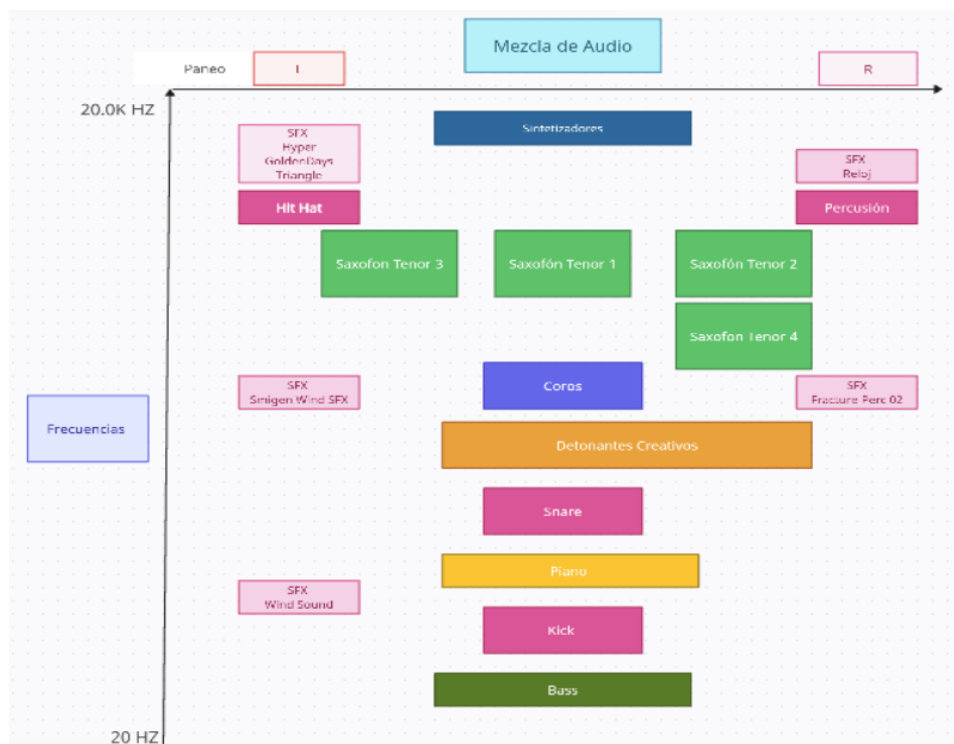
Mezcla de Audio

Paneo L R

20.0K HZ

Sintetizadores

SFX
Hyper
GoldenDays
Triangle

SFX
Reloj

Hit Hat

Percusión

Saxofon Tenor 3

Saxofón Tenor 1

Saxofón Tenor 2

Saxofon Tenor 4

SFX
Smigen Wind SFX

Coros

SFX
Fracture Perc 02

Frecuencias

Detonantes Creativos

Snare

Piano

SFX
Wind Sound

Kick

Bass

20 HZ